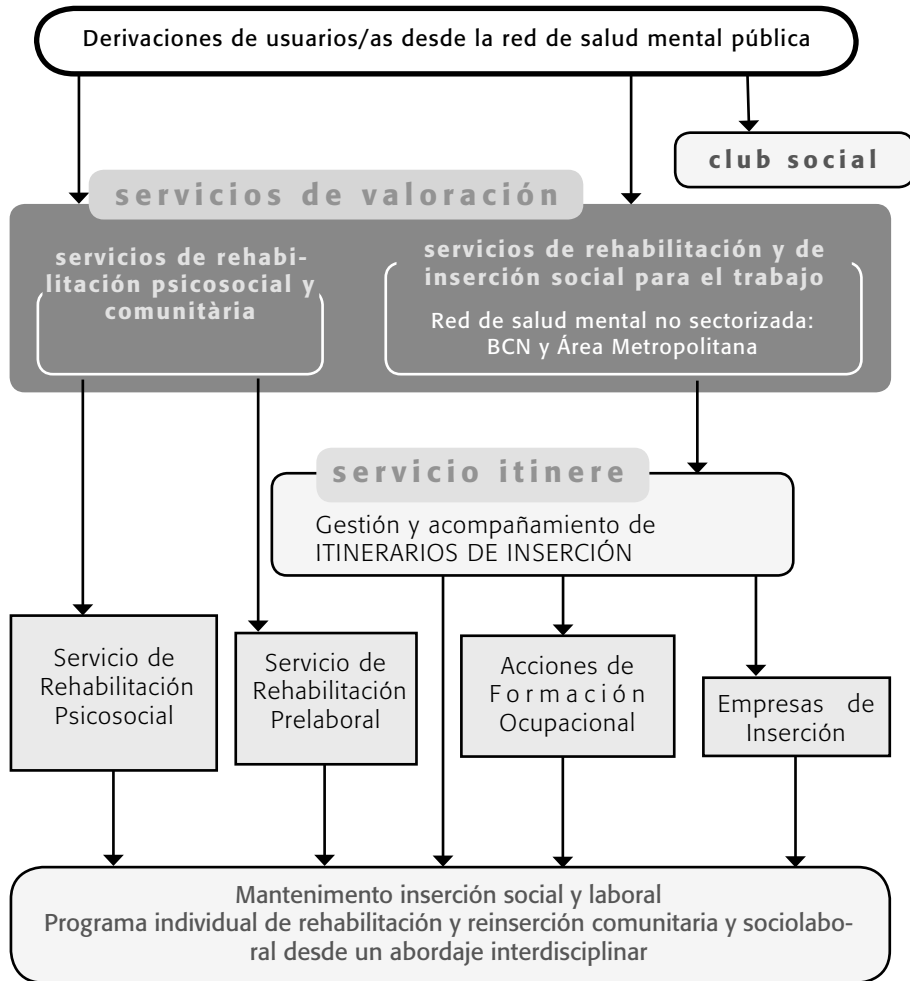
Derivaciones de usuarios/as desde la red de salud mental pública

club social

servicios de valoración

servicios de rehabilitación psicosocial y comunitària

servicios de rehabilitación y de inserción social para el trabajo

Red de salud mental no sectorizada: BCN y Área Metropolitana

servicio itinere

Gestión y acompañamiento de ITINERARIOS DE INSERCIÓN

Servicio de Rehabilitación Psicosocial

Servicio de Rehabilitación Prelaboral

Acciones de Formación Ocupacional

Empresas de Inserción

Mantenimento inserción social y laboral
Programa individual de rehabilitación y reinserción comunitaria y sociolaboral desde un abordaje interdisciplinar